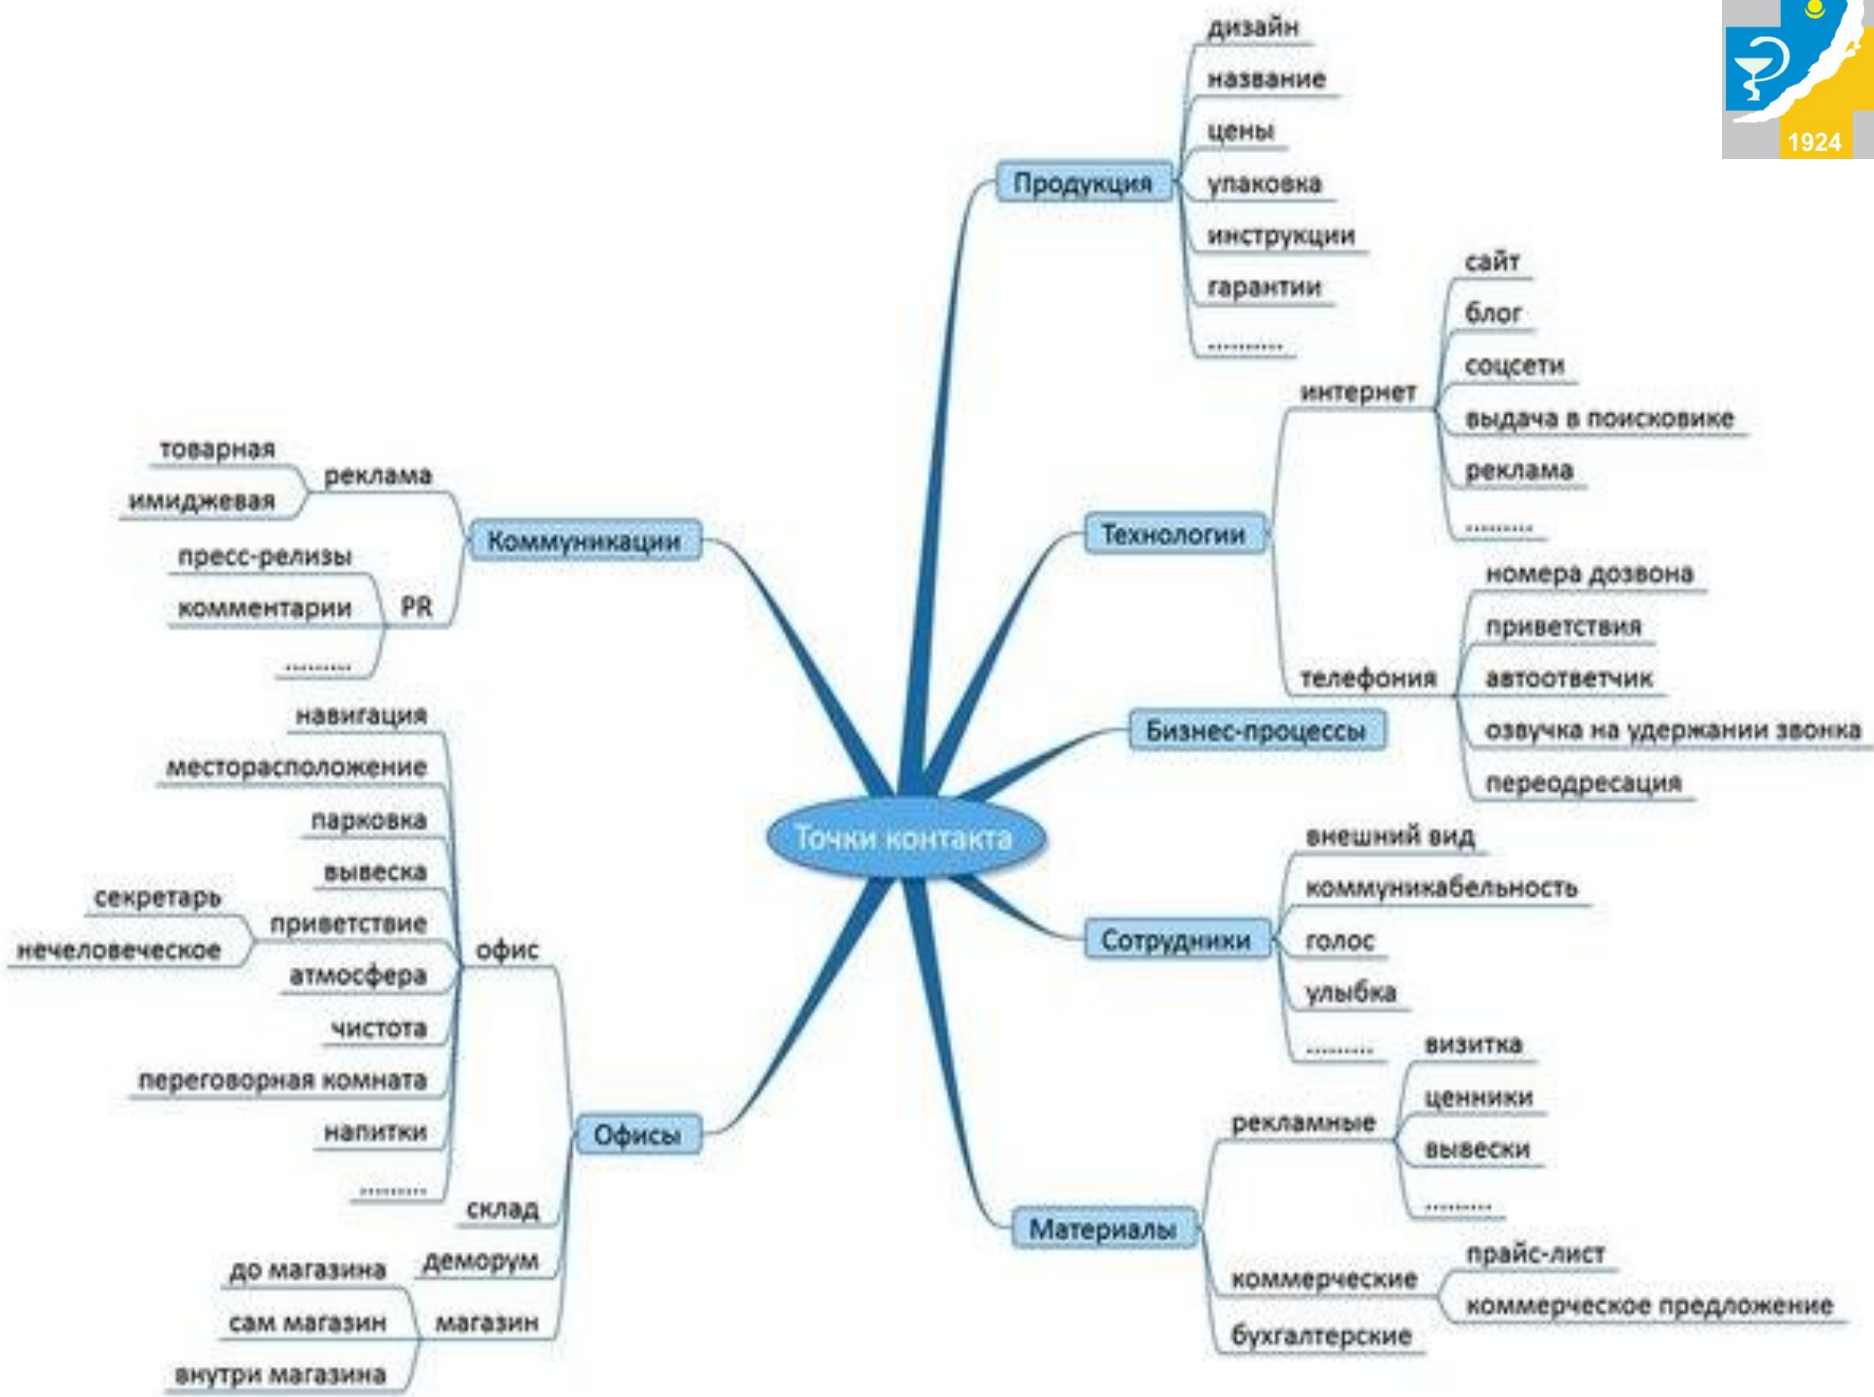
1924

Точки контакта

Продукция
дизайн
название
цены
упаковка
инструкции
гарантии
..........

Технологии
интернет
сайт
блог
соцсети
выдача в поисковике
реклама
..........
телефония
номера дозвона
приветствия
автоответчик
озвучка на удержании звонка
переодресация

Бизнес-процессы

Сотрудники
внешний вид
коммуникабельность
голос
улыбка
..........

Материалы
рекламные
визитка
ценники
вывески
..........
коммерческие
прайс-лист
коммерческое предложение
бухгалтерские

Коммуникации
реклама
товарная
имиджевая
PR
пресс-релизы
комментарии
..........

Офисы
офис
навигация
месторасположение
парковка
вывеска
приветствие
секретарь
нечеловеческое
атмосфера
чистота
переговорная комната
напитки
..........
склад
деморум
магазин
до магазина
сам магазин
внутри магазина